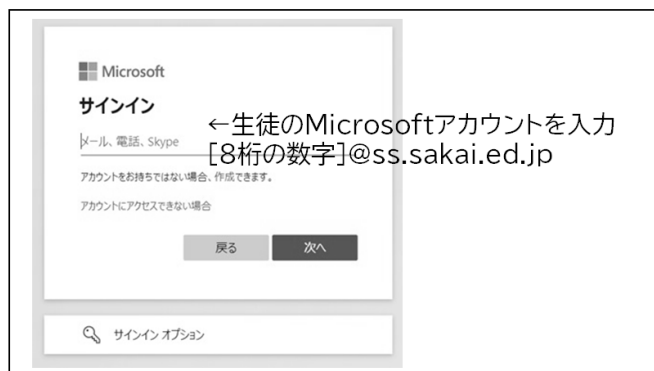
Microsoft

サインイン

メール、電話、Skype

←生徒のMicrosoftアカウントを入力
[8桁の数字]@ss.sakai.ed.jp

アカウントをお持ちではない場合、作成できます。

アカウントにアクセスできない場合

戻る

次へ

サインイン オプション